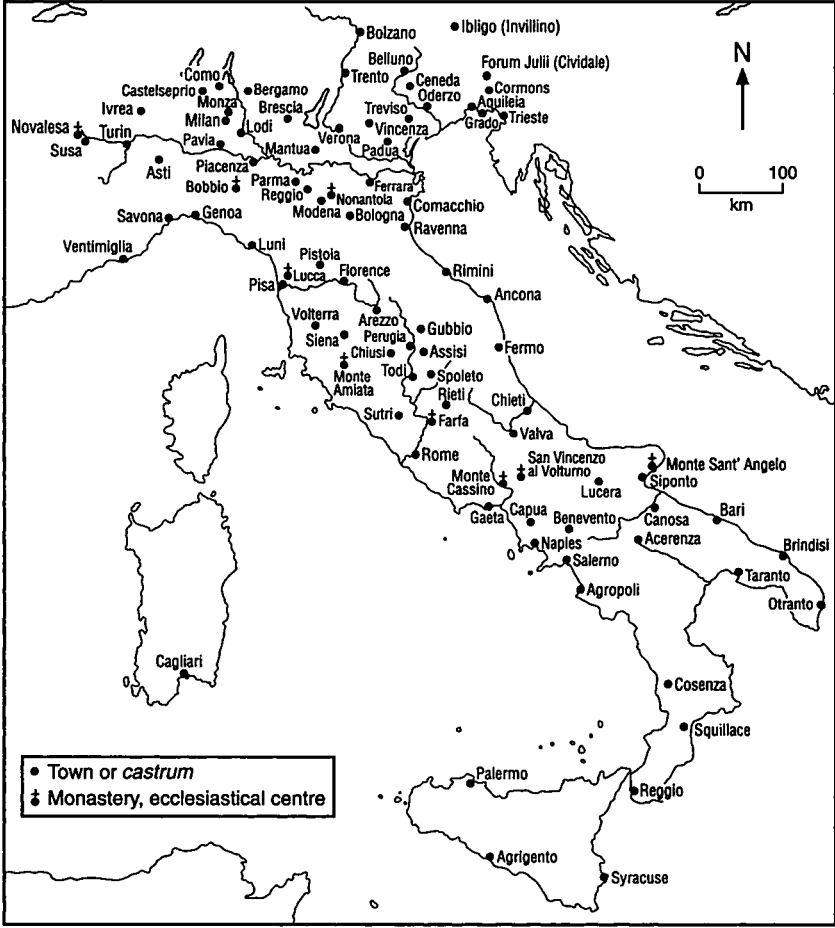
Bolzano
Ibligo (Invillino)
N
Belluno
Forum Julii (Cividale)
Trento
Ceneda
Cormons
Como
Castelseprio
Bergamo
Oderzo
Aquileia
Monza
Brescia
Treviso
Ivrea
Grado
Trieste
Milan
Vincenza
Novalesa
Turin
Lodi
Verona
Padua
Susa
Pavia
Mantua
0
100
Asti
Piacenza
km
Bobbio
Parma
Ferrara
Reggio
Nonantola
Modena
Bologna
Comacchio
Savona
Genoa
Ravenna
Ventimiglia
Luni
Pistoia
Lucca
Florence
Pisa
Rimini
Ancona
Volterra
Arezzo
Gubbio
Siena
Perugia
Chiusi
Assisi
Fermo
Todi
Monte Amiata
Spoleto
Rieti
Chieti
Sutri
Farfa
Valva
Rome
San Vincenzo al Volturno
Monte Sant' Angelo
Monte Cassino
Siponto
Lucera
Capua
Gaeta
Benevento
Bari
Canosa
Acerenza
Naples
Brindisi
Salerno
Taranto
Agropoli
Otranto
Cagliari
Cosenza
Squillace
Town or *castrum*
Monastery, ecclesiastical centre
Palermo
Reggio
Agrigento
Syracuse